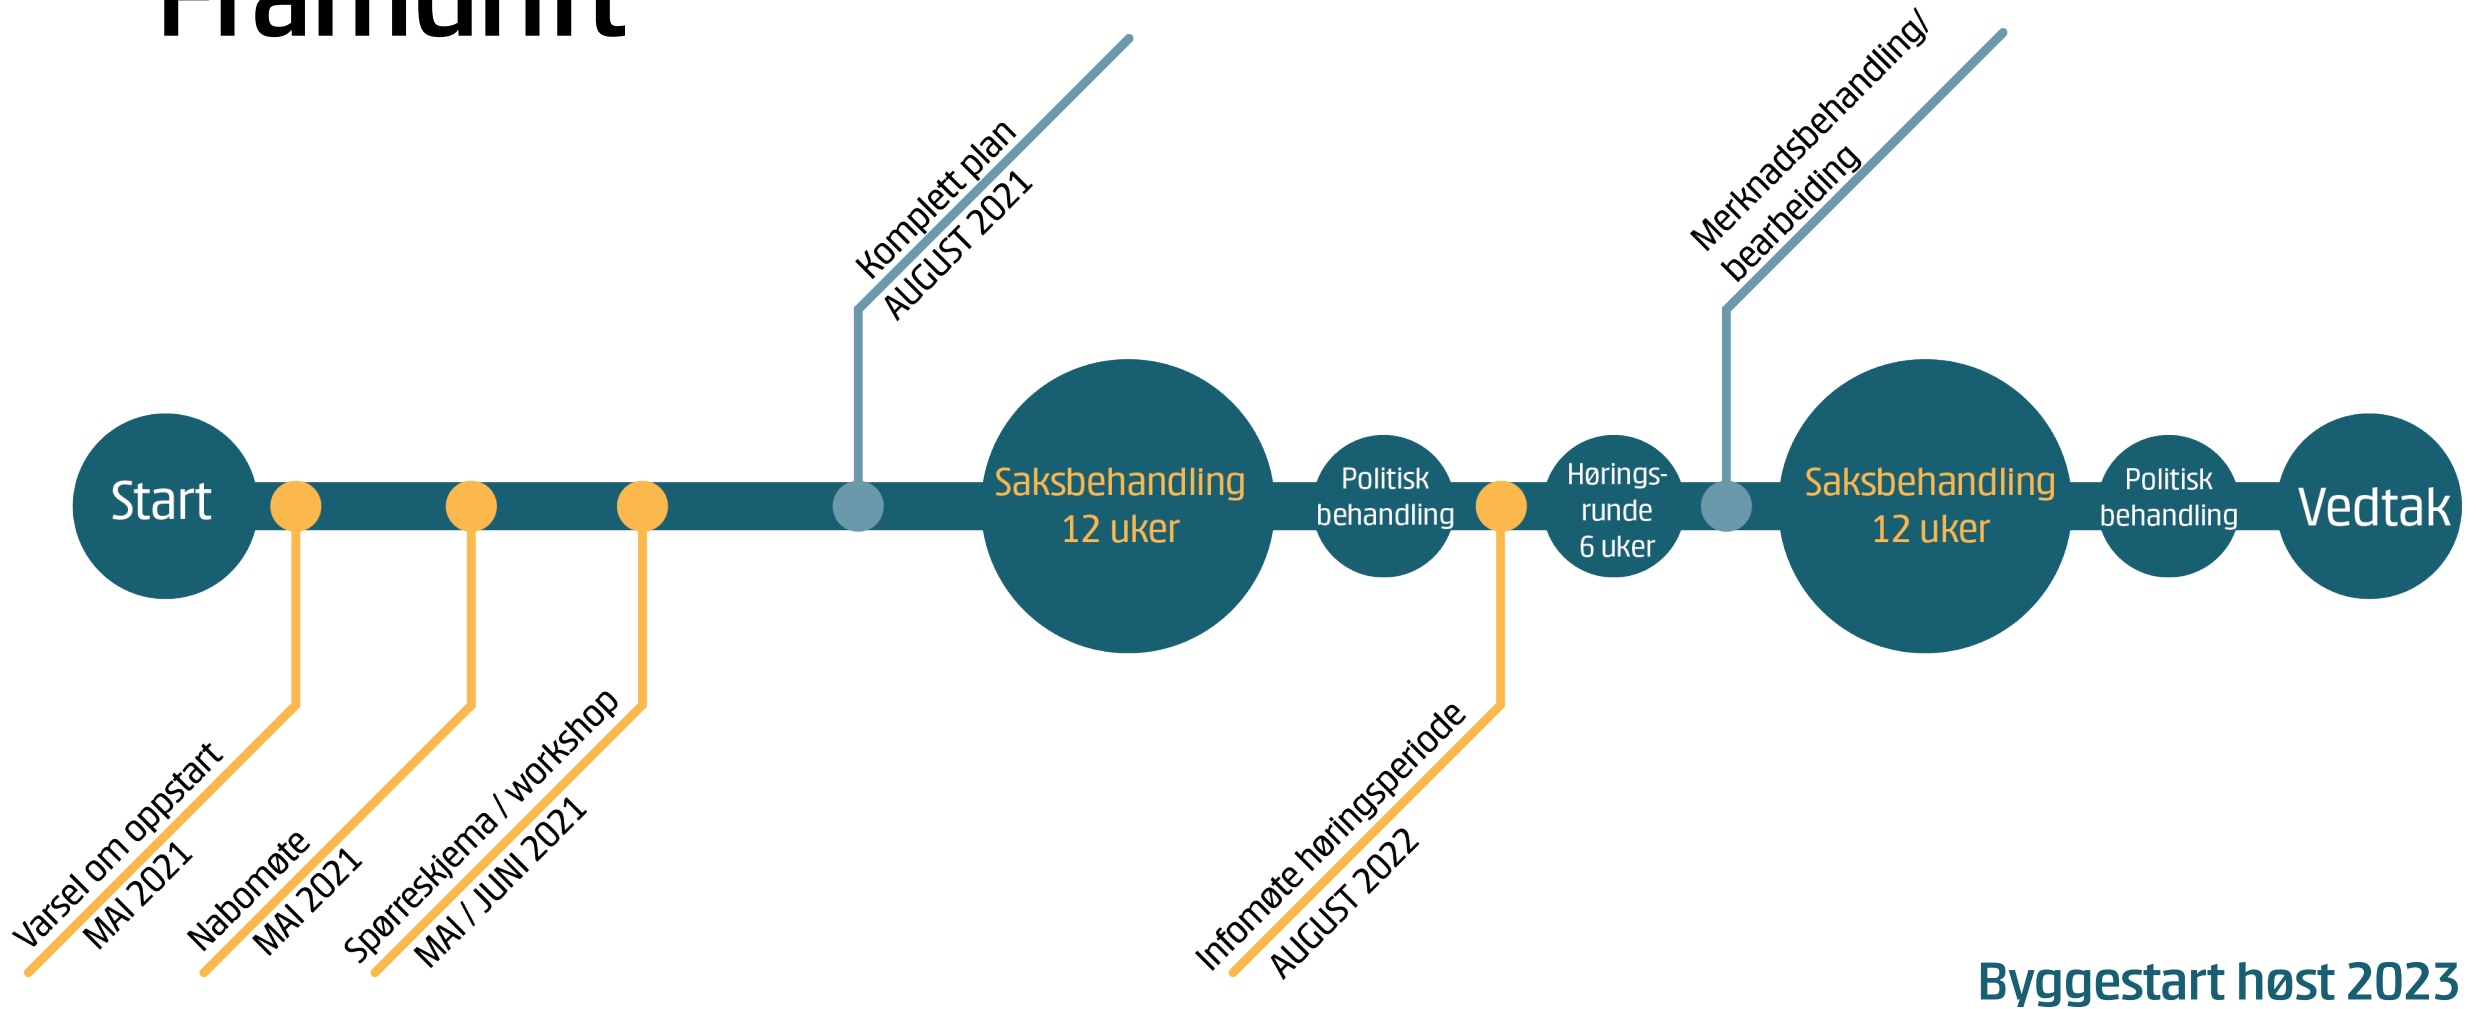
Framdrift

Komplett plan
AUGUST 2021

Merknadsbehandling/
bearbeiding

Start

Saksbehandling
12 uker

Politisk
behandling

Hørings-
runde
6 uker

Saksbehandling
12 uker

Politisk
behandling

Vedtak

Varsel om oppstart
MAI 2021

Nabomøte
MAI 2021

Spørreskjema / workshop
MAI / JUNI 2021

Infomøte høringsperiode
AUGUST 2022

Byggestart høst 2023